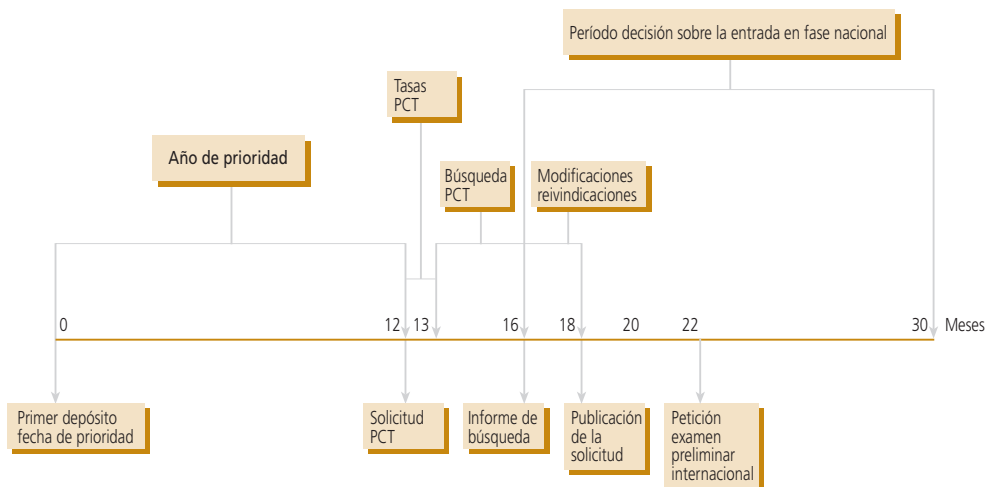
Período decisión sobre la entrada en fase nacional

Tasas PCT

Año de prioridad

Búsqueda PCT

Modificaciones reivindicaciones

0

12

13

16

18

20

22

30

Meses

Primer depósito fecha de prioridad

Solicitud PCT

Informe de búsqueda

Publicación de la solicitud

Petición examen preliminar internacional